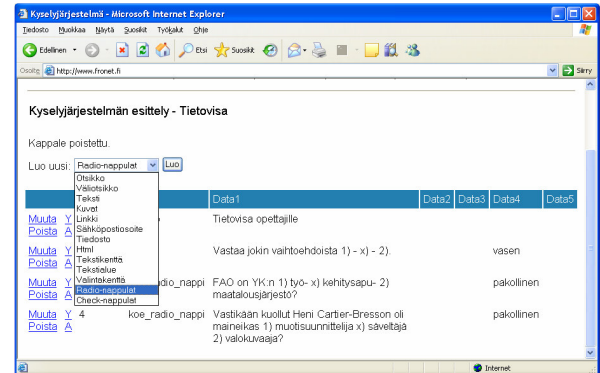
Kyselyjärjestelmä - Microsoft Internet Explorer

Tiedosto Muokkaa Näytä Suosikit Työkalut Ohje

Edellinen Etsi Suosikit

Osoite http://www.fronet.fi Siirry

Kyselyjärjestelmän esittely - Tietovisa

Kappale poistettu.

Luo uusi: Radio-nappulat Luo

Otsikko
Väliotsikko
Teksti
Kuvat
Linkki
Sähköpostiosoite
Tiedosto
Html
Tekstikenttä
Tekstialue
Valintakenttä
Radio-nappulat
Check-nappulat

| | | | Data1 | Data2 | Data3 | Data4 | Data5 |
|---|---|---|---|---|---|---|---|
| Muutta Poista | Y A | | Tietovisa opettajille | | | | |
| Muutta Poista | Y A | | Vastaa jokin vaihtoehdoista 1) - x) - 2). | | | vasen | |
| Muutta Poista | Y A | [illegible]radio_nappi | FAO on YK:n 1) työ- x) kehitysapu- 2) maatalousjärjestö? | | | pakollinen | |
| Muutta Poista | Y A | 4 koe_radio_nappi | Vastikään kuollut Heni Cartier-Bresson oli maineikas 1) muotisuunnittelija x) säveltäjä 2) valokuvaaja? | | | pakollinen | |

Internet